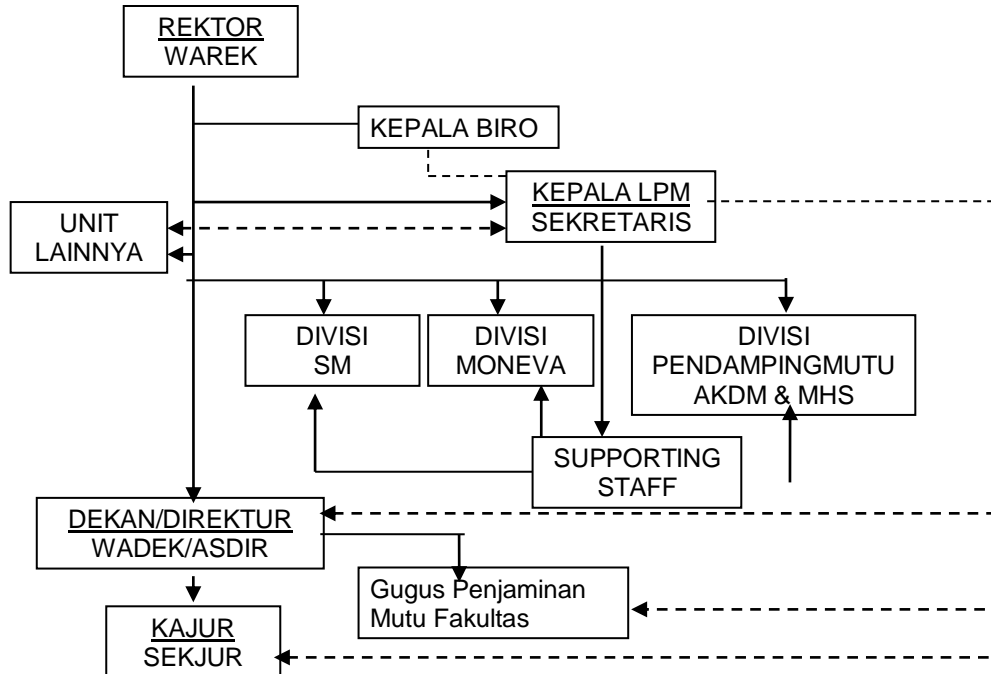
REKTOR
WAREK

KEPALA BIRO

UNIT
LAINNYA

KEPALA LPM
SEKRETARIS

DIVISI
SM

DIVISI
MONEVA

DIVISI
PENDAMPINGMUTU
AKDM & MHS

SUPPORTING
STAFF

DEKAN/DIREKTUR
WADEK/ASDIR

Gugus Penjaminan
Mutu Fakultas

KAJUR
SEKJUR